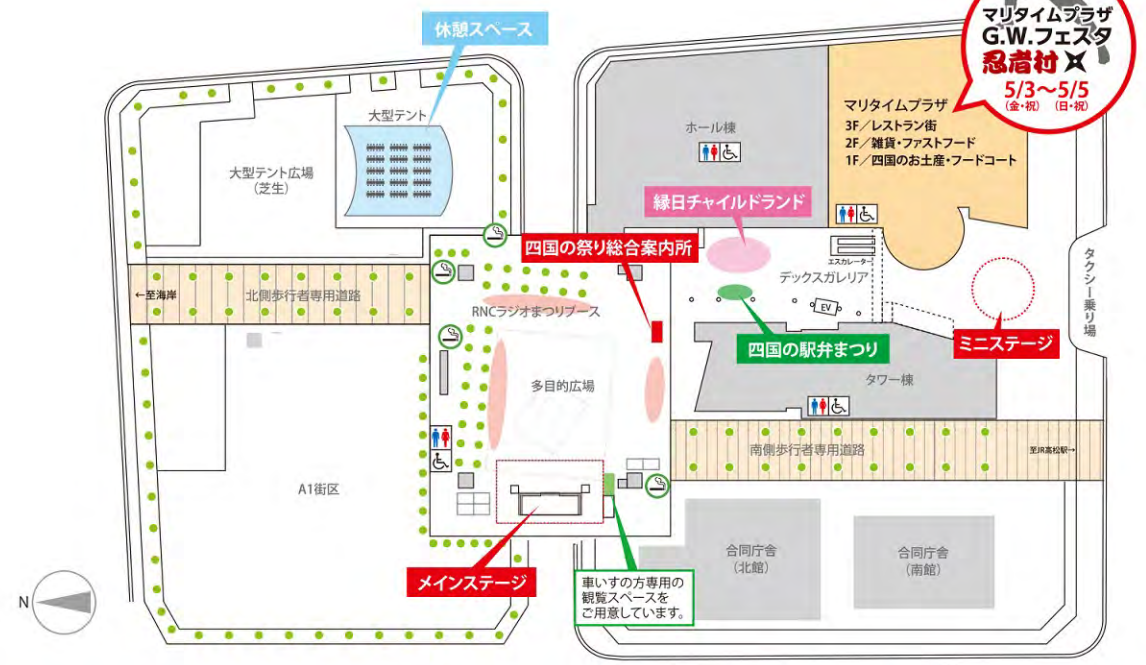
休憩スペース

マリタイムプラザ
G.W.フェスタ
忍者村
5/3〜5/5
(金・祝) (日・祝)

大型テント

大型テント広場
(芝生)

ホール棟

マリタイムプラザ
3F/レストラン街
2F/雑貨・ファストフード
1F/四国のお土産・フードコート

縁日チャイルドランド

四国の祭り総合案内所

エスカレーター

デックスガレリア

←至海岸

北側歩行者専用道路

RNCラジオまつりブース

EV

タクシー乗り場

ミニステージ

四国の駅弁まつり

多目的広場

タワー棟

南側歩行者専用道路

至JR高松駅→

A1街区

合同庁舎
(北館)

合同庁舎
(南館)

N

メインステージ

車いすの方専用の観覧スペースをご用意しています。